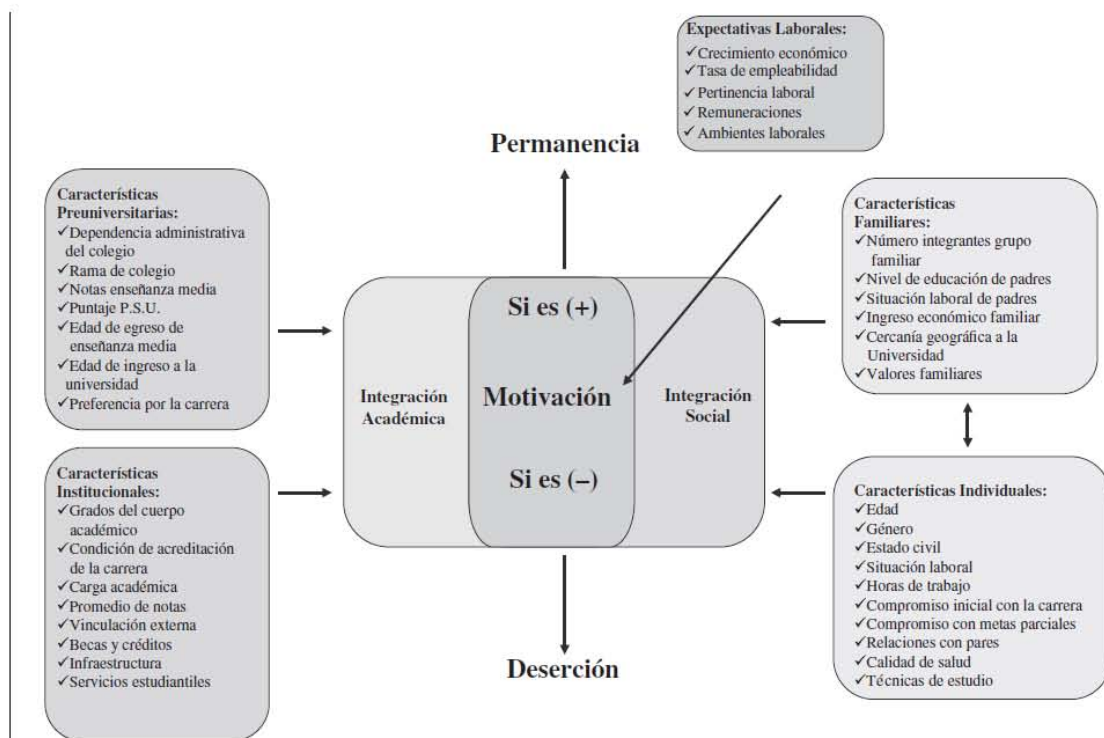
Expectativas Laborales:
✓Crecimiento económico
✓Tasa de empleabilidad
✓Pertinencia laboral
✓Remuneraciones
✓Ambientes laborales

Permanencia

Características Preuniversitarias:
✓Dependencia administrativa del colegio
✓Rama de colegio
✓Notas enseñanza media
✓Puntaje P.S.U.
✓Edad de egreso de enseñanza media
✓Edad de ingreso a la universidad
✓Preferencia por la carrera

Características Familiares:
✓Número integrantes grupo familiar
✓Nivel de educación de padres
✓Situación laboral de padres
✓Ingreso económico familiar
✓Cercanía geográfica a la Universidad
✓Valores familiares

Si es (+)

Integración Académica

Motivación

Integración Social

Si es (–)

Características Institucionales:
✓Grados del cuerpo académico
✓Condición de acreditación de la carrera
✓Carga académica
✓Promedio de notas
✓Vinculación externa
✓Becas y créditos
✓Infraestructura
✓Servicios estudiantiles

Características Individuales:
✓Edad
✓Género
✓Estado civil
✓Situación laboral
✓Horas de trabajo
✓Compromiso inicial con la carrera
✓Compromiso con metas parciales
✓Relaciones con pares
✓Calidad de salud
✓Técnicas de estudio

Deserción